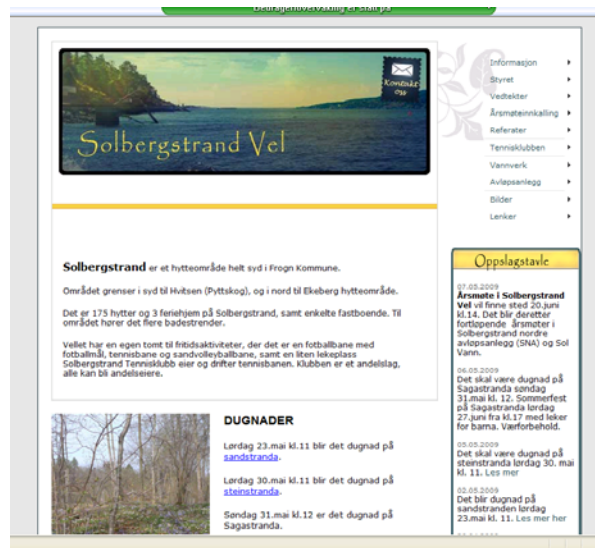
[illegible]

Solbergstrand Vel

Kontakt oss

Informasjon
Styret
Vedtekter
Årsmøteinnkalling
Referater
Tennisklubben
Vannverk
Avløpsanlegg
Bilder
Lenker

**Solbergstrand** er et hytteområde helt syd i Frogn Kommune.

Området grenser i syd til Hvitsen (Pyttskog), og i nord til Ekeberg hytteområde.

Det er 175 hytter og 3 feriehjem på Solbergstrand, samt enkelte fastboende. Til området hører det flere badestrender.

Vellet har en egen tomt til fritidsaktiviteter, der det er en fotballbane med fotballmål, tennisbane og sandvolleyballbane, samt en liten leklplass Solbergstrand Tennisklubb eier og drifter tennisbanen. Klubben er et andelslag, alle kan bli andelseiere.

DUGNADER

Lørdag 23.mai kl.11 blir det dugnad på sandstranda.

Lørdag 30.mai kl.11 blir det dugnad på steinstranda.

Søndag 31.mai kl.12 er det dugnad på Sagastranda.

Oppslagstavle

07.05.2009
**Årsmøte i Solbergstrand Vel** vil finne sted 20.juni kl.14. Det blir deretter fortløpende årsmøter i Solbergstrand nordre avløpsanlegg (SNA) og Sol Vann.

06.05.2009
Det skal være dugnad på Sagastranda søndag 31.mai kl. 12. Sommerfest på Sagastranda lørdag 27.juni fra kl.17 med leker for barna. Værforbehold.

05.05.2009
Det skal være dugnad på steinstranda lørdag 30. mai kl. 11. Les mer

02.05.2009
Det blir dugnad på sandstranden lørdag 23.mai kl. 11. Les mer her

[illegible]